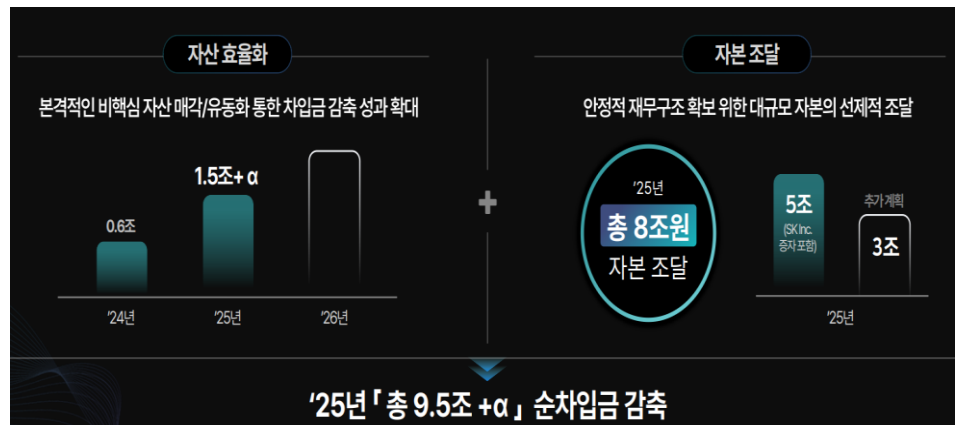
자산 효율화

본격적인 비핵심 자산 매각/유동화 통한 차입금 감축 성과 확대

0.6조

1.5조+ α

'24년

'25년

'26년

+

자본 조달

안정적 재무구조 확보 위한 대규모 자본의 선제적 조달

'25년

총 8조원

자본 조달

5조

(SK Inc. 증자 포함)

추가계획

3조

'25년

'25년「총 9.5조 +α」순차입금 감축